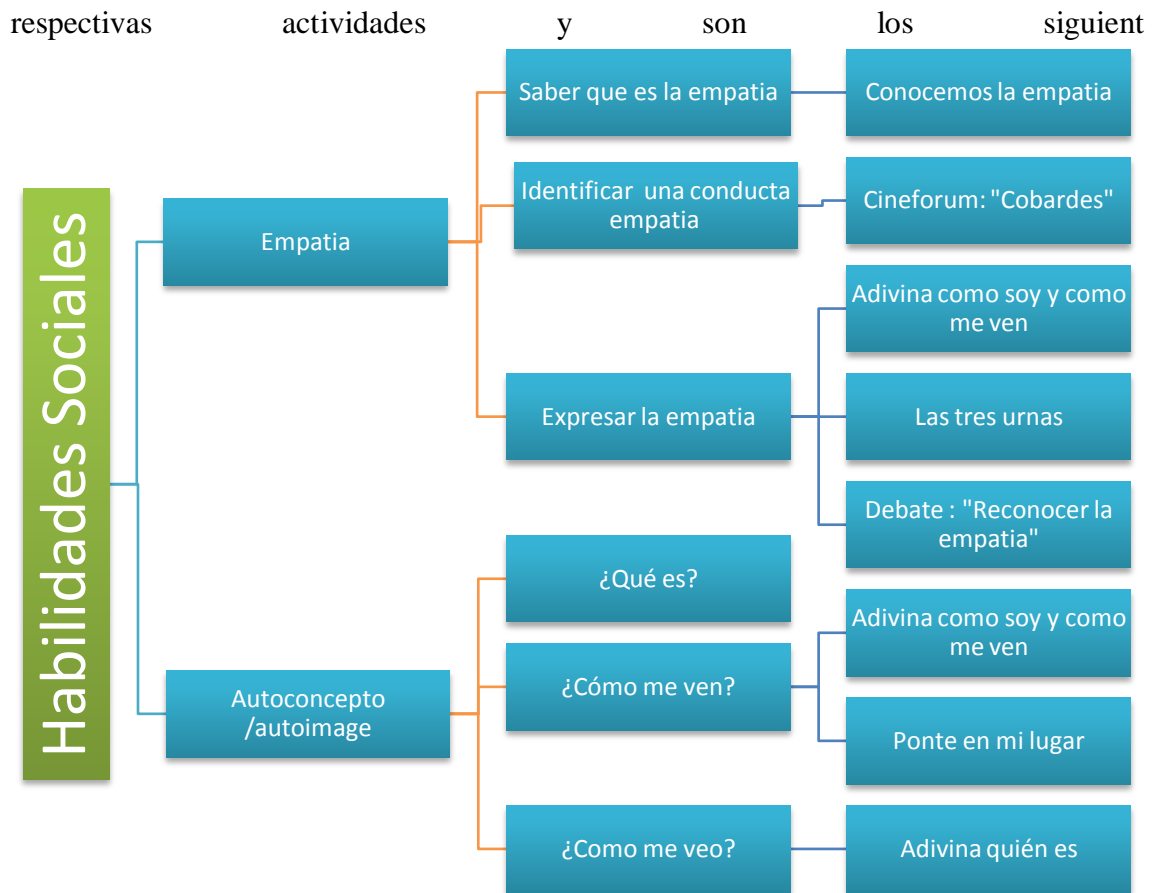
respectivas actividades y son los siguient

Habilidades Sociales

Empatia

Saber que es la empatia

Conocemos la empatia

Identificar una conducta empatia

Cineforum: "Cobardes"

Expresar la empatia

Adivina como soy y como me ven

Las tres urnas

Debate : "Reconocer la empatia"

Autoconcepto /autoimage

¿Qué es?

¿Cómo me ven?

Adivina como soy y como me ven

Ponte en mi lugar

¿Como me veo?

Adivina quién es